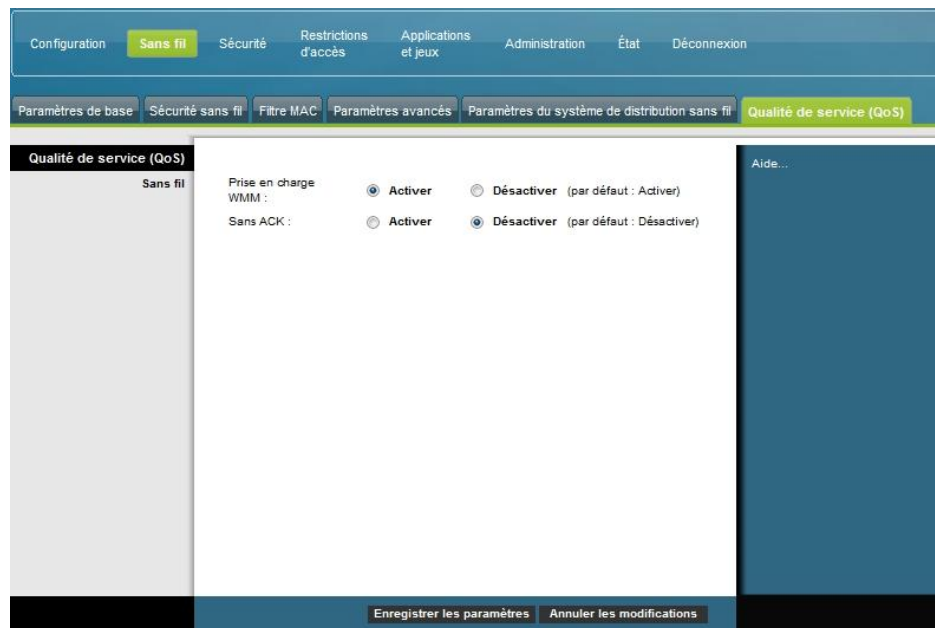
Configuration Sans fil Sécurité Restrictions d'accès Applications et jeux Administration État Déconnexion

Paramètres de base Sécurité sans fil Filtre MAC Paramètres avancés Paramètres du système de distribution sans fil Qualité de service (QoS)

Qualité de service (QoS)

Sans fil

Prise en charge WMM : Activer Désactiver (par défaut : Activer)

Sans ACK : Activer Désactiver (par défaut : Désactiver)

Aide...

Enregistrer les paramètres Annuler les modifications